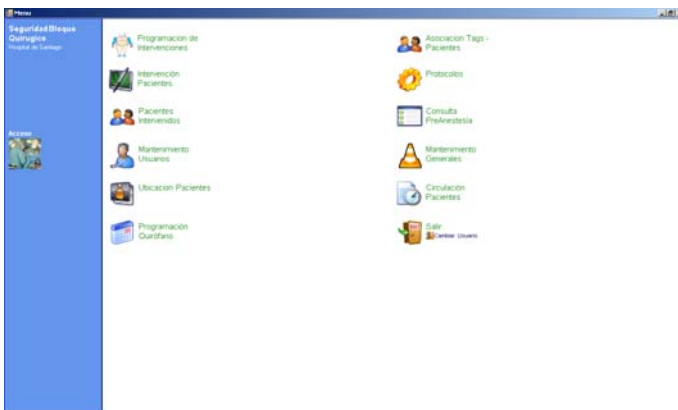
Menu

Seguridad Bloque Quirugico
Hospital de Santiago

Acceso

Programacion de Intervenciones

Intervención Pacientes

Pacientes Intervenidos

Mantenimiento Usuarios

Ubicacion Pacientes

Programación Quirófano

Asociacion Tags - Pacientes

Protocolos

Consulta PreAnestesia

Mantenimiento Generales

Circulación Pacientes

Salir
Cambiar Usuario